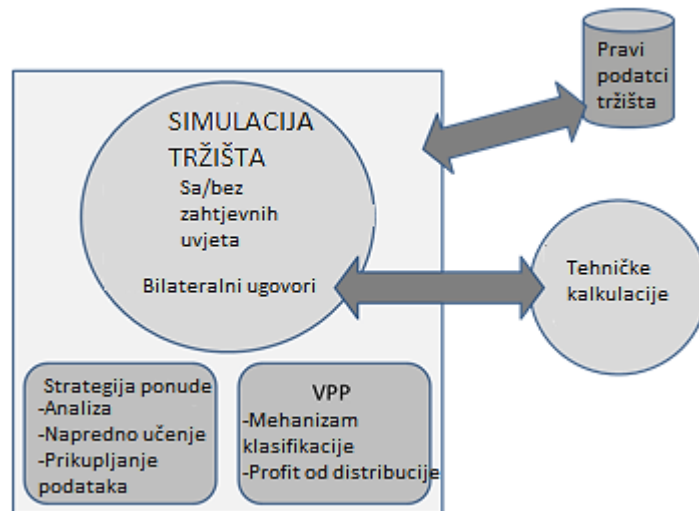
Pravi podatci tržišta

SIMULACIJA TRŽIŠTA
Sa/bez zahtjevnih uvjeta

Bilateralni ugovori

Tehničke kalkulacije

Strategija ponude
-Analiza
-Napredno učenje
-Prikupljanje podataka

VPP
-Mehanizam klasifikacije
-Profit od distribucije